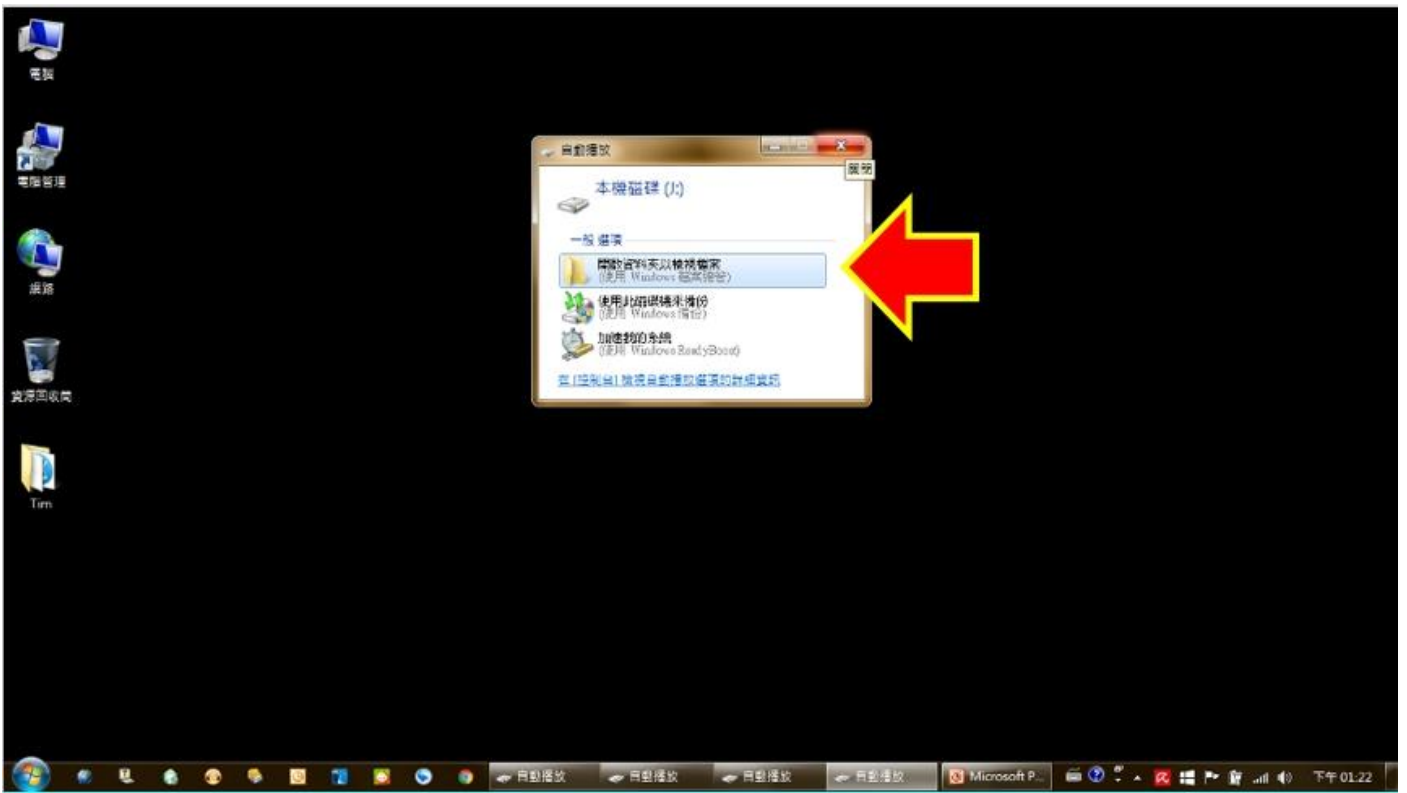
電腦

電腦管理

網路

資源回收筒

Tim

自動播放

關閉

本機磁碟 (J:)

一般 選項

開啟資料夾以檢視檔案
(使用 Windows 檔案總管)

使用此磁碟機來備份
(使用 Windows 備份)

加速我的系統
(使用 Windows ReadyBoost)

在 [控制台] 檢視自動播放選項的詳細資訊

自動播放 自動播放 自動播放 自動播放 Microsoft P... 下午 01:22